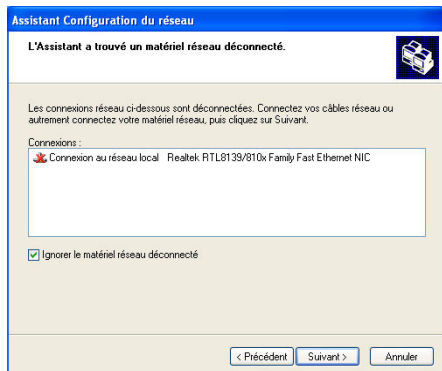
Assistant Configuration du réseau

L'Assistant a trouvé un matériel réseau déconnecté.

Les connexions réseau ci-dessous sont déconnectées. Connectez vos câbles réseau ou autrement connectez votre matériel réseau, puis cliquez sur Suivant.

Connexions :

Connexion au réseau local Realtek RTL8139/810x Family Fast Ethernet NIC

Ignorer le matériel réseau déconnecté

< Précédent Suivant > Annuler